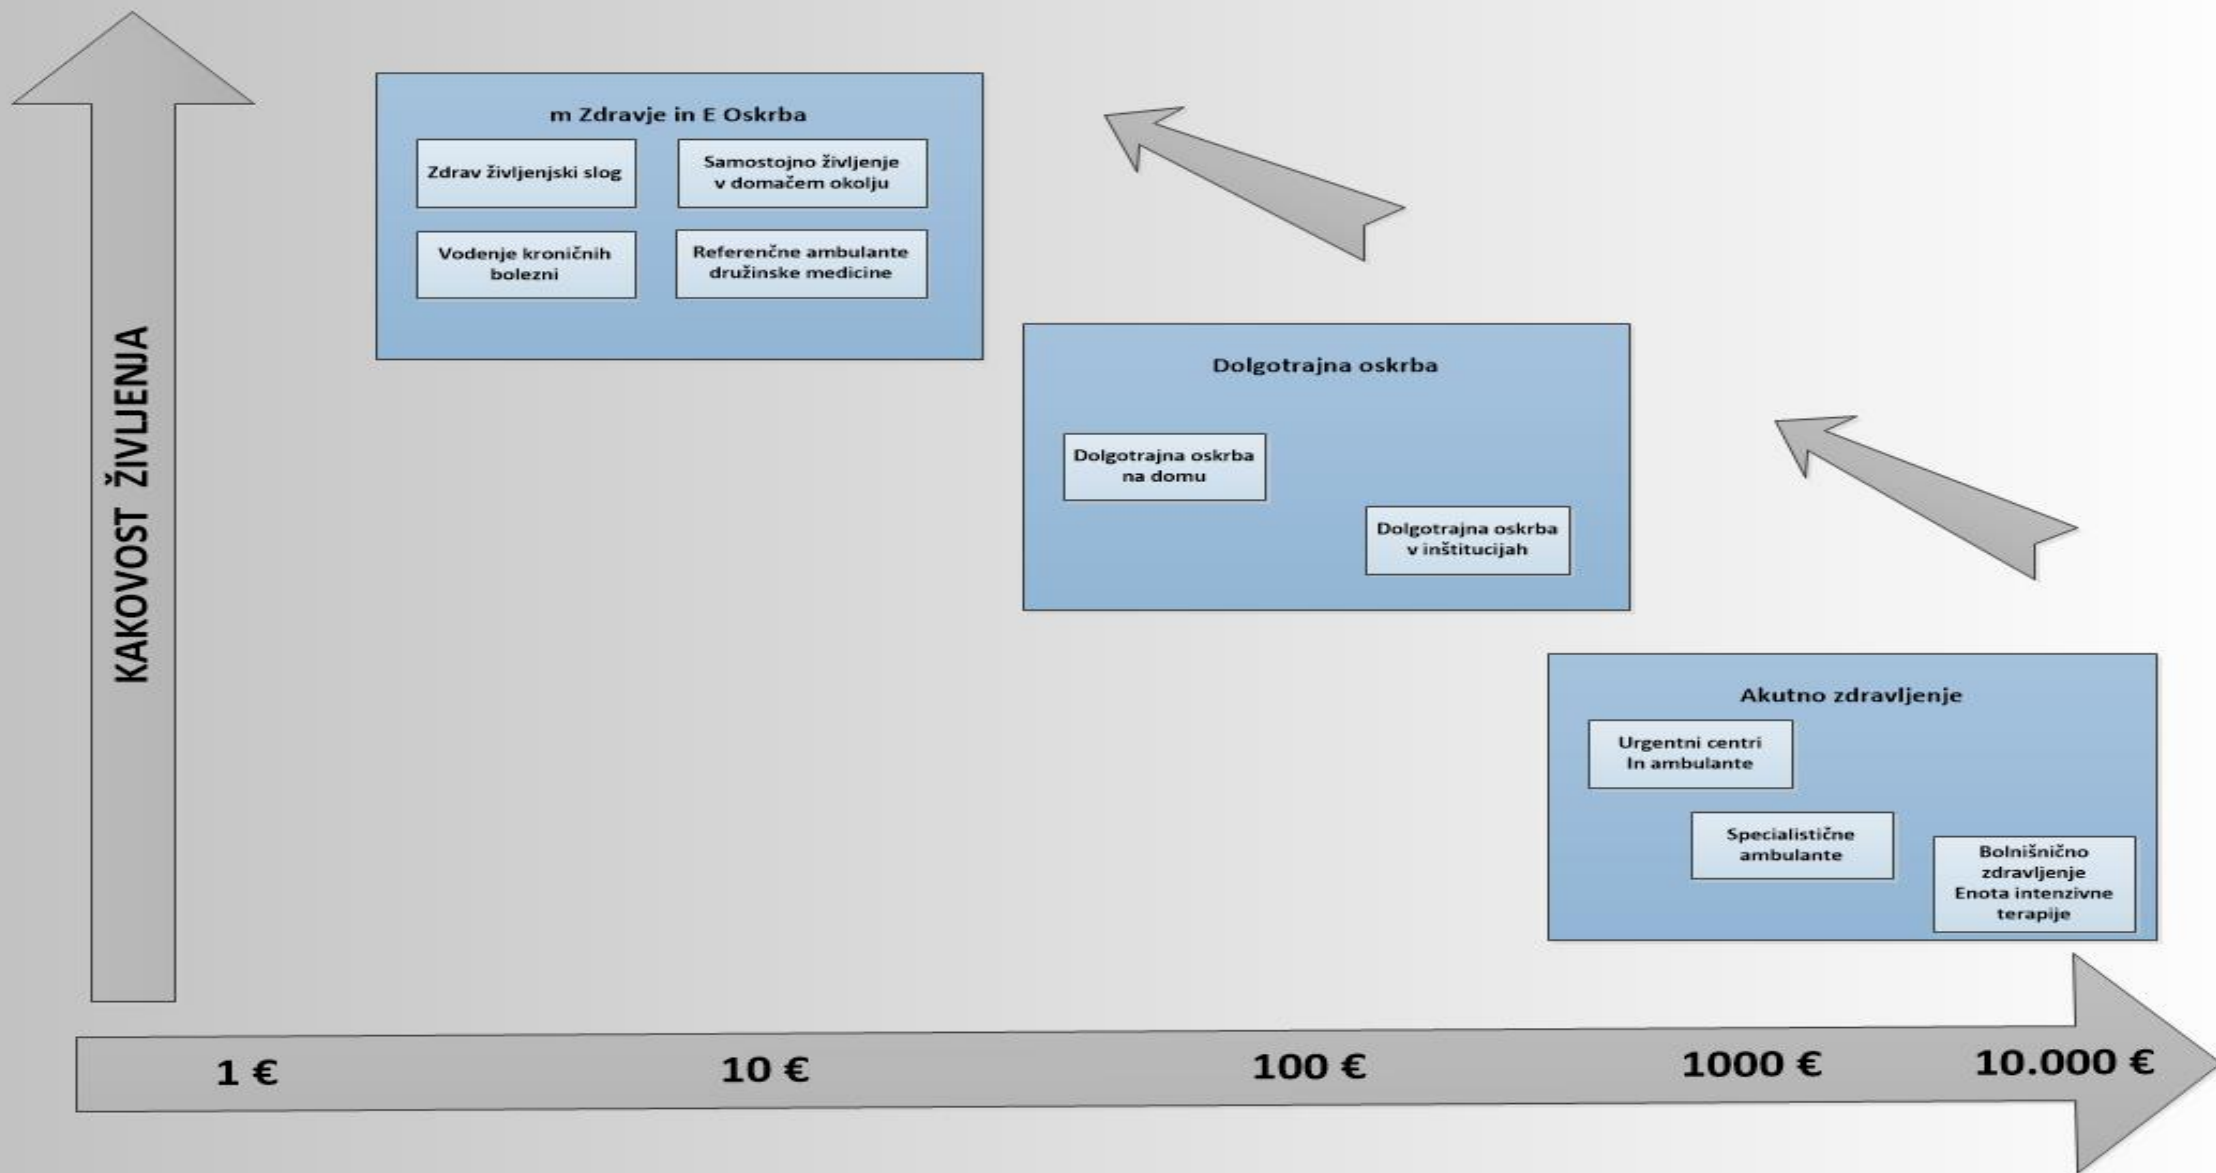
KAKOVOST ŽIVLJENJA

m Zdravje in E Oskrba

Zdrav življenjski slog

Samostojno življenje v domačem okolju

Vodenje kroničnih bolezni

Referenčne ambulante družinske medicine

Dolgotrajna oskrba

Dolgotrajna oskrba na domu

Dolgotrajna oskrba v inštitucijah

Akutno zdravljenje

Urgentni centri In ambulante

Specialistične ambulante

Bolnišnično zdravljenje Enota intenzivne terapije

1 €

10 €

100 €

1000 €

10.000 €